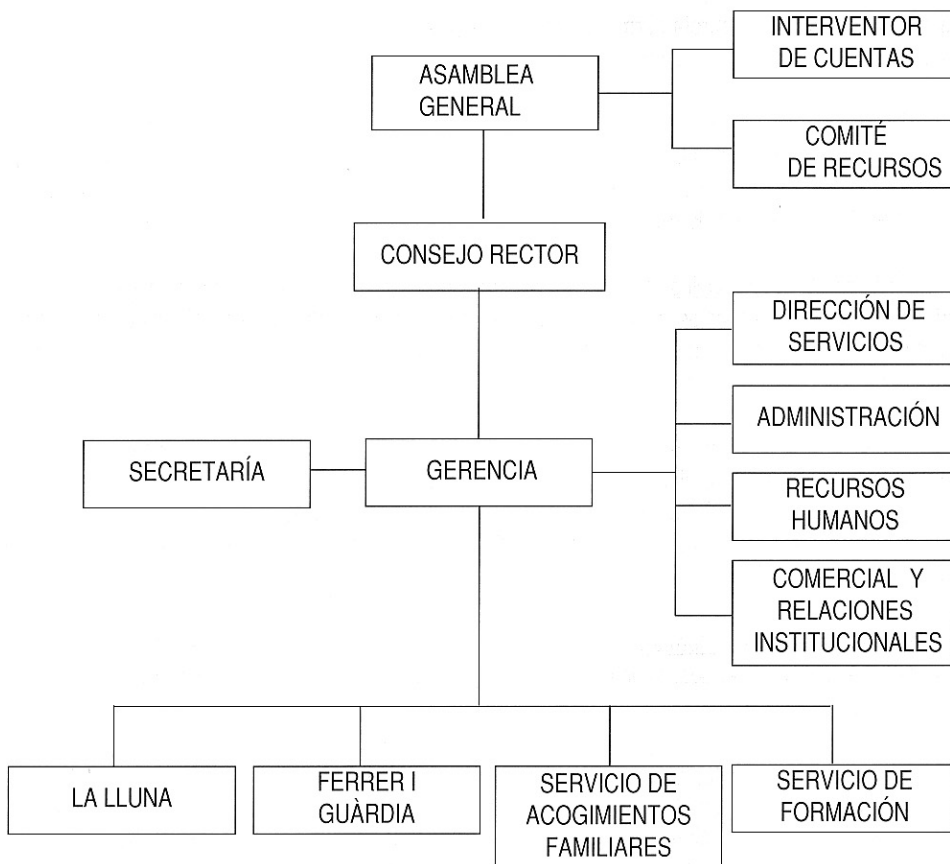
ASAMBLEA GENERAL

INTERVENTOR DE CUENTAS

COMITÉ DE RECURSOS

CONSEJO RECTOR

DIRECCIÓN DE SERVICIOS

ADMINISTRACIÓN

SECRETARÍA

GERENCIA

RECURSOS HUMANOS

COMERCIAL Y RELACIONES INSTITUCIONALES

LA LLUNA

FERRER I GUÀRDIA

SERVICIO DE ACOGIMIENTOS FAMILIARES

SERVICIO DE FORMACIÓN